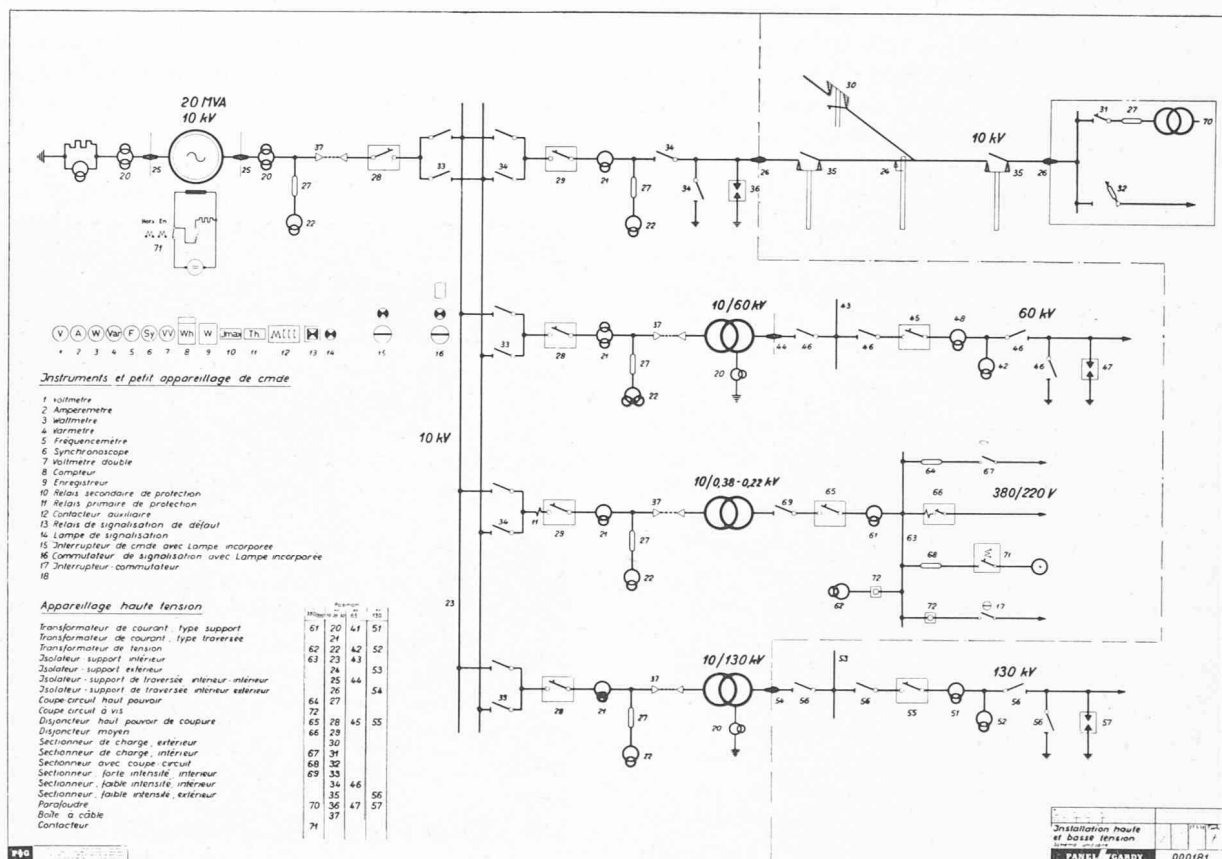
20 MVA
10 kV

20 25 25 20 37 28 33 34 29 21 34 34 36 35 26 35 26 31 27 70 30 32 27 22 27 22

10 kV

Hors En

71

10/60 kV
60 kV
33 28 21 37 27 22 20 44 46 43 46 45 48 46 42 46 47

10 kV

10/0,38 - 0,22 kV
380/220 V
34 11 29 21 37 27 22 69 65 61 63 64 67 66 68 71 72 62 72 17

10/130 kV
130 kV
33 28 21 37 27 22 70 54 56 53 56 55 51 52 56 56 57

23

V A W Var F Sy VV Wh W Jmax Th M[[[

1 2 3 4 5 6 7 8 9 10 11 12 13 14 15 16

Jnstruments et petit appareillage de cmde

1 Voltmètre
2 Ampèremètre
3 Wattmètre
4 Varmètre
5 Fréquencemètre
6 Synchronoscope
7 Voltmètre double
8 Compteur
9 Enregistreur
10 Relais secondaire de protection
11 Relais primaire de protection
12 Contacteur auxiliaire
13 Relais de signalisation de défaut
14 Lampe de signalisation
15 Jnterrupteur de cmde avec Lampe incorporée
16 Commutateur de signalisation avec Lampe incorporée
17 Jnterrupteur - commutateur
18

Appareillage haute tension

| | | | | |
|---|---|---|---|---|
| Transformateur de courant type support | 61 | 20 | 41 | 51 |
| Transformateur de courant type traversée | | 21 | | |
| Transformateur de tension | 62 | 22 | 42 | 52 |
| Jsolateur support intérieur | 63 | 23 | 43 | |
| Jsolateur support extérieur | | 24 | | 53 |
| Jsolateur support de traversée intérieur - intérieur | | 25 | 44 | |
| Jsolateur support de traversée intérieur extérieur | | 26 | | 54 |
| Coupe-circuit haut pouvoir | 64 | 27 | | |
| Coupe circuit à vis | 72 | | | |
| Disjoncteur haut pouvoir de coupure | 65 | 28 | 45 | 55 |
| Disjoncteur moyen | 66 | 29 | | |
| Sectionneur de charge, extérieur | | 30 | | |
| Sectionneur de charge, intérieur | 67 | 31 | | |
| Sectionneur avec coupe-circuit | 68 | 32 | | |
| Sectionneur forte intensité intérieur | 69 | 33 | | |
| Sectionneur faible intensité intérieur | | 34 | 46 | |
| Sectionneur faible intensité extérieur | | 35 | | 56 |
| Parafoudre | 70 | 36 | 47 | 57 |
| Boîte à câble | | 37 | | |
| Contacteur | 71 | | | |

Jnstallation haute et basse tension
Schéma unifilaire
PANEL GARDY
000181